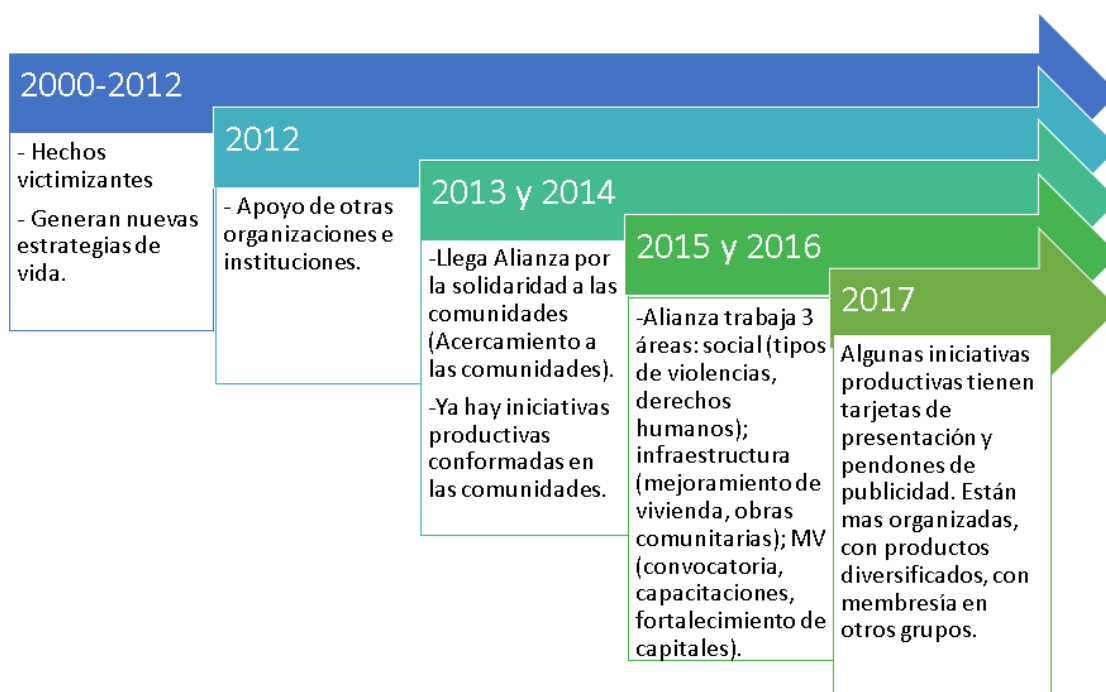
2000-2012

- Hechos victimizantes

- Generan nuevas estrategias de vida.

2012

- Apoyo de otras organizaciones e instituciones.

2013 y 2014

-Llega Alianza por la solidaridad a las comunidades (Acercamiento a las comunidades).

-Ya hay iniciativas productivas conformadas en las comunidades.

2015 y 2016

-Alianza trabaja 3 áreas: social (tipos de violencias, derechos humanos); infraestructura (mejoramiento de vivienda, obras comunitarias); MV (convocatoria, capacitaciones, fortalecimiento de capitales).

2017

Algunas iniciativas productivas tienen tarjetas de presentación y pendones de publicidad. Están mas organizadas, con productos diversificados, con membresía en otros grupos.